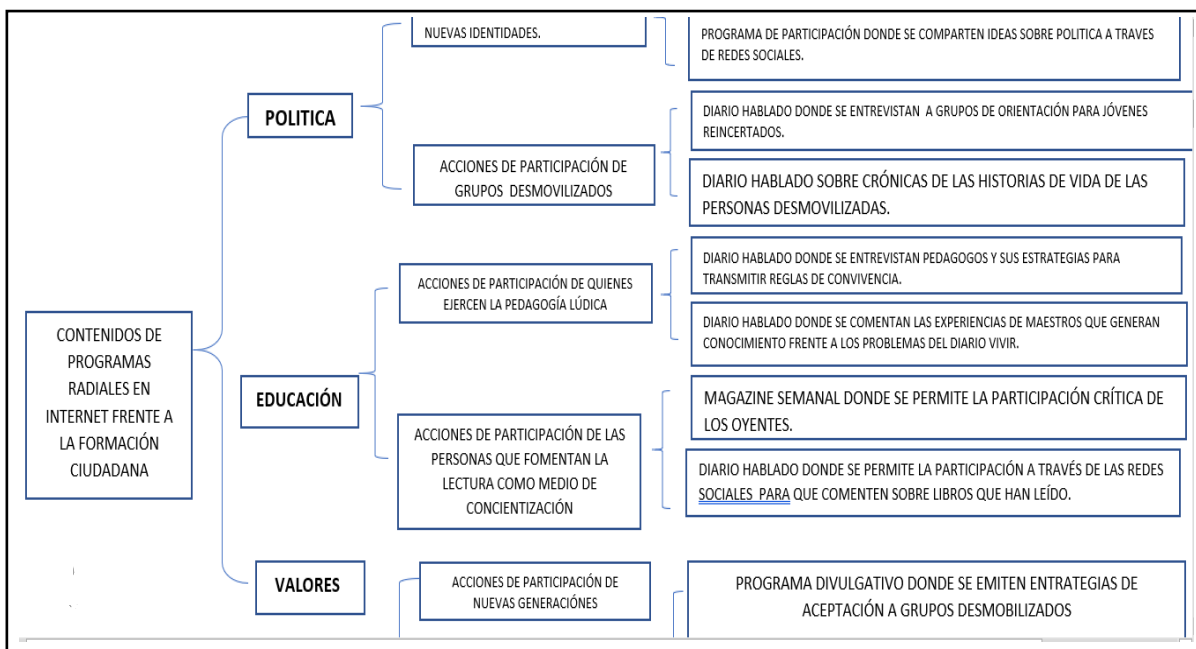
CONTENIDOS DE PROGRAMAS RADIALES EN INTERNET FRENTE A LA FORMACIÓN CIUDADANA

POLITICA

NUEVAS IDENTIDADES.

PROGRAMA DE PARTICIPACIÓN DONDE SE COMPARTEN IDEAS SOBRE POLITICA A TRAVES DE REDES SOCIALES.

ACCIONES DE PARTICIPACIÓN DE GRUPOS DESMOVILIZADOS

DIARIO HABLADO DONDE SE ENTREVISTAN A GRUPOS DE ORIENTACIÓN PARA JÓVENES REINCERTADOS.

DIARIO HABLADO SOBRE CRÓNICAS DE LAS HISTORIAS DE VIDA DE LAS PERSONAS DESMOVILIZADAS.

EDUCACIÓN

ACCIONES DE PARTICIPACIÓN DE QUIENES EJERCEN LA PEDAGOGÍA LÚDICA

DIARIO HABLADO DONDE SE ENTREVISTAN PEDAGOGOS Y SUS ESTRATEGIAS PARA TRANSMITIR REGLAS DE CONVIVENCIA.

DIARIO HABLADO DONDE SE COMENTAN LAS EXPERIENCIAS DE MAESTROS QUE GENERAN CONOCIMIENTO FRENTE A LOS PROBLEMAS DEL DIARIO VIVIR.

ACCIONES DE PARTICIPACIÓN DE LAS PERSONAS QUE FOMENTAN LA LECTURA COMO MEDIO DE CONCIENTIZACIÓN

MAGAZINE SEMANAL DONDE SE PERMITE LA PARTICIPACIÓN CRÍTICA DE LOS OYENTES.

DIARIO HABLADO DONDE SE PERMITE LA PARTICIPACIÓN A TRAVÉS DE LAS REDES SOCIALES PARA QUE COMENTEN SOBRE LIBROS QUE HAN LEÍDO.

VALORES

ACCIONES DE PARTICIPACIÓN DE NUEVAS GENERACIÓNES

PROGRAMA DIVULGATIVO DONDE SE EMITEN ENTRATEGIAS DE ACEPTACIÓN A GRUPOS DESMOBILIZADOS